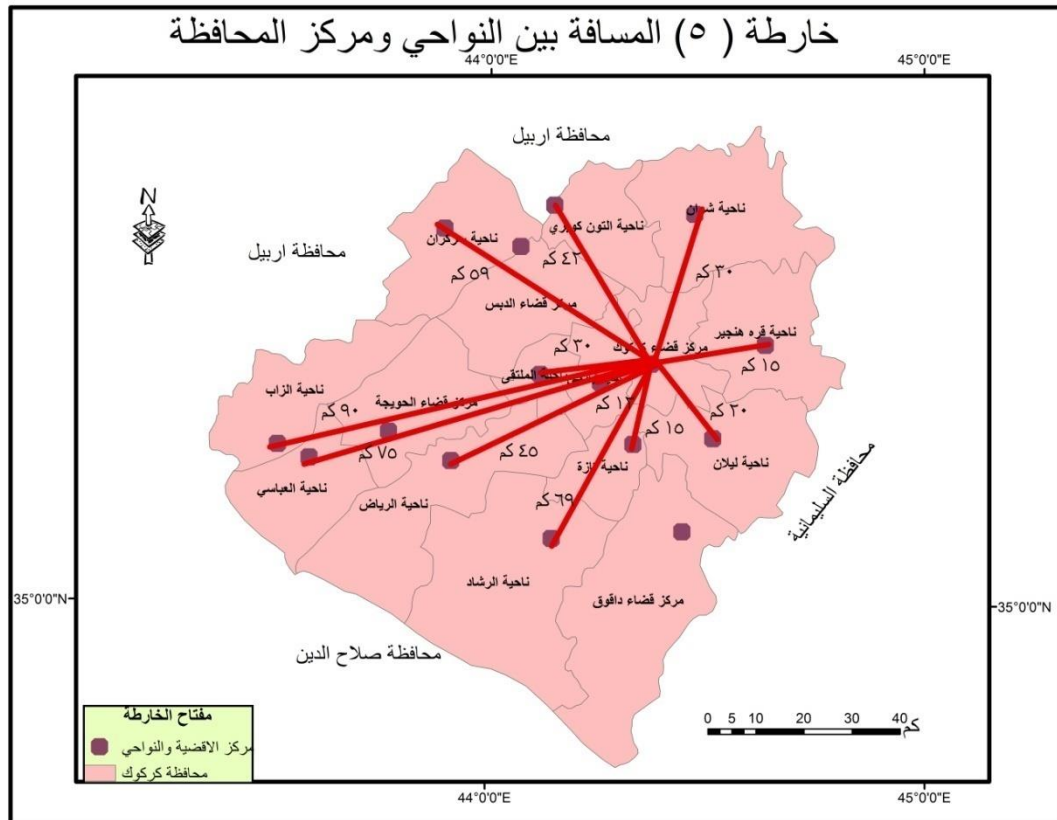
خارطة ( ٥ ) المسافة بين النواحي ومركز المحافظة

44°0'0"E
45°0'0"E

محافظة اربيل

N

محافظة اربيل

ناحية شوان
ناحية التون كوبري
ناحية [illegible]
٤٢ كم
٥٩ كم
٣٠ كم
مركز قضاء الدبس
ناحية قره هنجير
مركز قضاء كركوك
٣٠ كم
ناحية الملتقى
١٥ كم
ناحية الزاب
مركز قضاء الحويجة
٩٠ كم
١٢ كم
٢٠ كم
١٥ كم
٧٥ كم
٤٥ كم
ناحية ليلان
ناحية تازة
ناحية العباسي
ناحية الرياض
٦٩ كم
محافظة السليمانية

35°0'0"N
ناحية الرشاد
مركز قضاء داقوق
35°0'0"N

محافظة صلاح الدين

مفتاح الخارطة
مركز الاقضية والنواحي
محافظة كركوك

0 5 10 20 30 40 كم

44°0'0"E
45°0'0"E